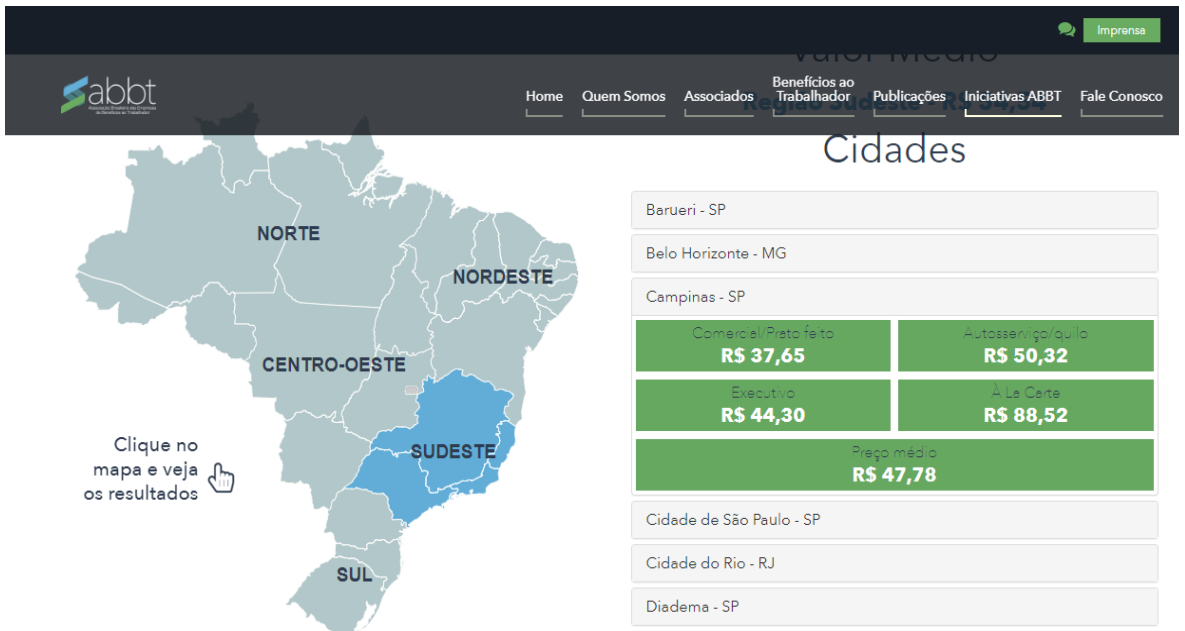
Imprensa

abbt
Associação Brasileira das Empresas de Benefícios ao Trabalhador

Home Quem Somos Associados Benefícios ao Trabalhador Publicações Iniciativas ABBT Fale Conosco

Valor Médio
Região Sudeste - R$ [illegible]

Cidades

NORTE
NORDESTE
CENTRO-OESTE
SUDESTE
SUL

Clique no mapa e veja os resultados

Barueri - SP
Belo Horizonte - MG
Campinas - SP

| Comercial/Prato feito R$ 37,65 | Autosserviço/quilo R$ 50,32 |
|---|---|
| Executivo R$ 44,30 | À La Carte R$ 88,52 |

Preço médio
R$ 47,78

Cidade de São Paulo - SP
Cidade do Rio - RJ
Diadema - SP